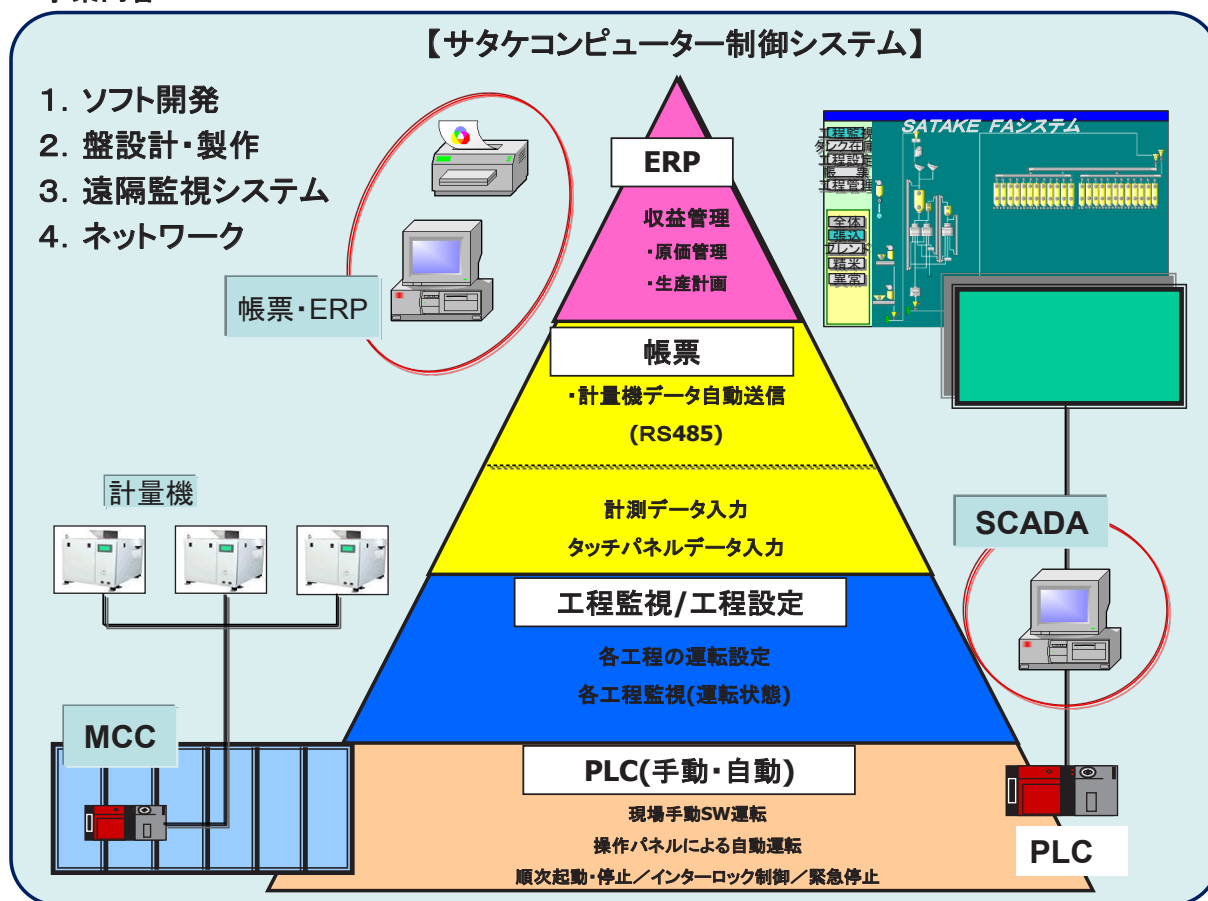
【サタケコンピューター制御システム】

1. ソフト開発
2. 盤設計・製作
3. 遠隔監視システム
4. ネットワーク

帳票・ERP

ERP
収益管理
・原価管理
・生産計画

帳票
・計量機データ自動送信
(RS485)

計測データ入力
タッチパネルデータ入力

工程監視/工程設定
各工程の運転設定
各工程監視(運転状態)

PLC(手動・自動)
現場手動SW運転
操作パネルによる自動運転
順次起動・停止／インターロック制御／緊急停止

SATAKE FAシステム
工程監視
タンク在庫
工程設定
帳票
工程管理
全体
張込
ブレンド
精米
異常

計量機
MCC
SCADA
PLC